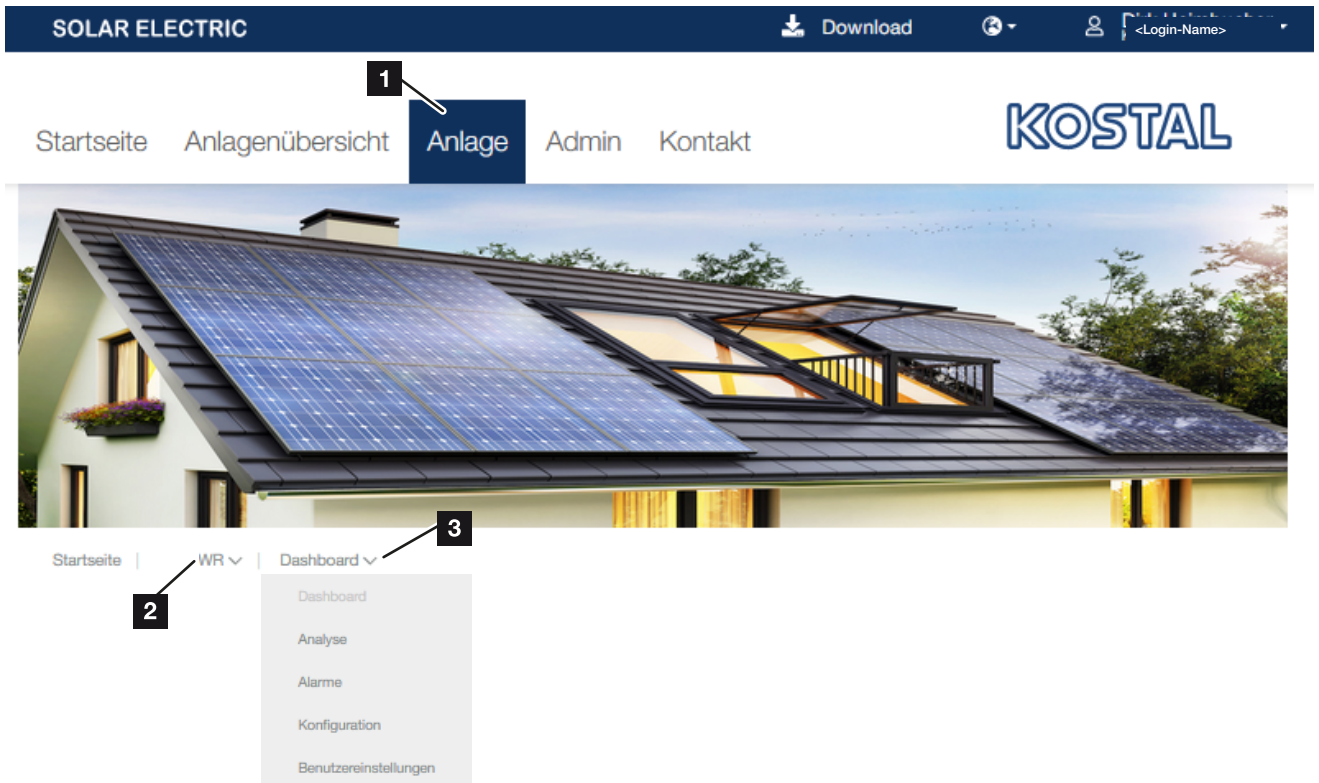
SOLAR ELECTRIC

Download

<Login-Name>

1

Startseite Anlagenübersicht Anlage Admin Kontakt

KOSTAL

3

Startseite | WR | Dashboard

2

Dashboard

Analyse

Alarme

Konfiguration

Benutzereinstellungen